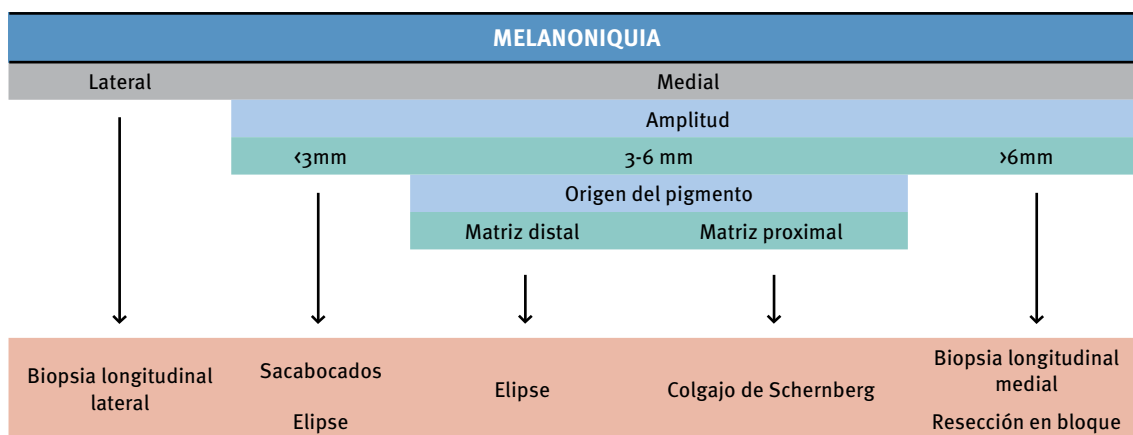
MELANONIQUIA

Lateral

Medial

Amplitud

‹3mm

3-6 mm

›6mm

Origen del pigmento

Matriz distal

Matriz proximal

Biopsia longitudinal lateral

Sacabocados

Elipse

Elipse

Colgajo de Schernberg

Biopsia longitudinal medial

Resección en bloque